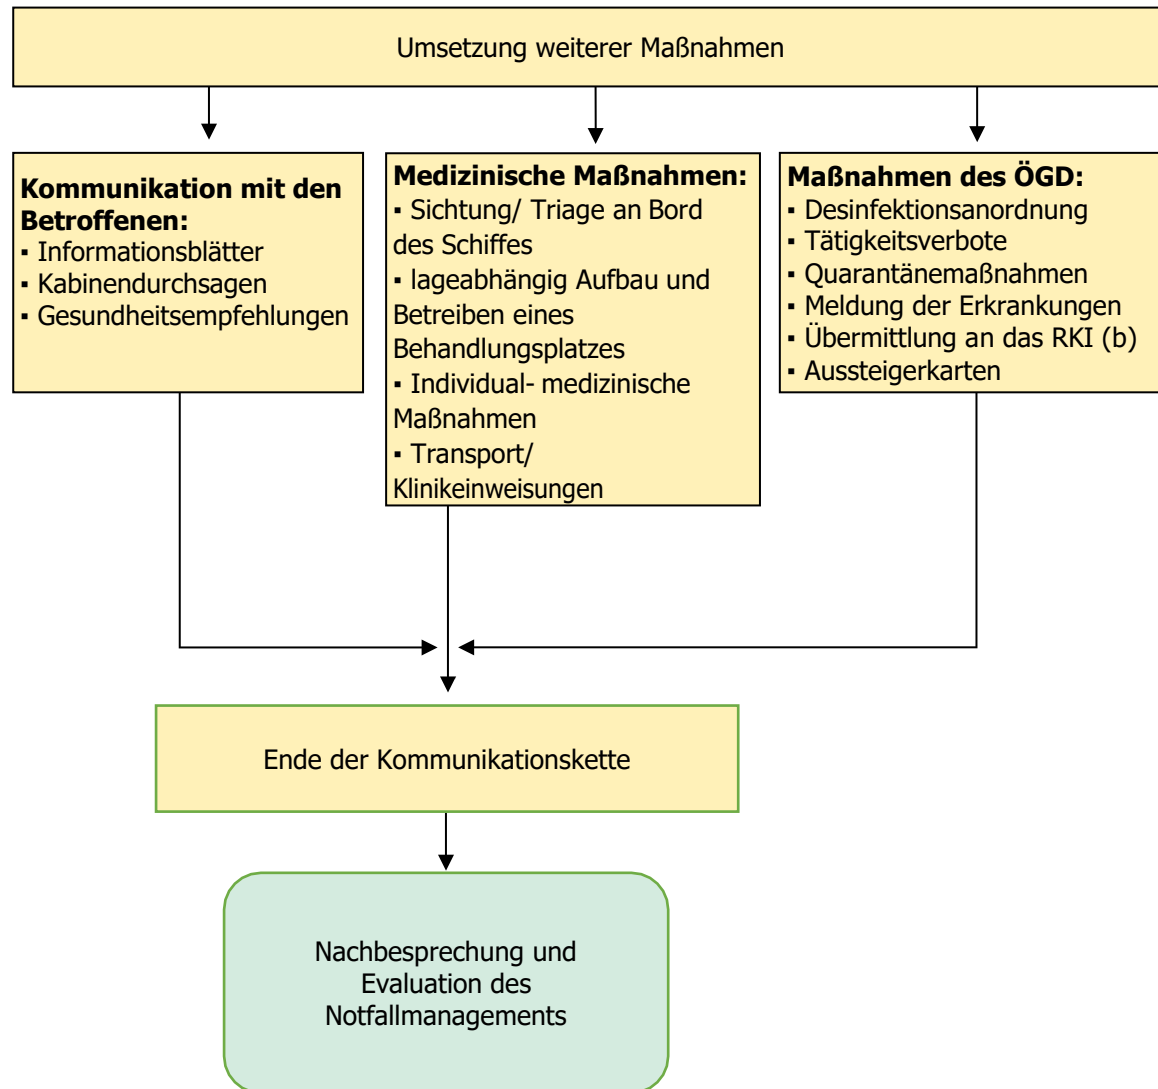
Umsetzung weiterer Maßnahmen

**Kommunikation mit den Betroffenen:**
▪ Informationsblätter
▪ Kabinendurchsagen
▪ Gesundheitsempfehlungen

**Medizinische Maßnahmen:**
▪ Sichtung/ Triage an Bord des Schiffes
▪ lageabhängig Aufbau und Betreiben eines Behandlungsplatzes
▪ Individual- medizinische Maßnahmen
▪ Transport/ Klinikeinweisungen

**Maßnahmen des ÖGD:**
▪ Desinfektionsanordnung
▪ Tätigkeitsverbote
▪ Quarantänemaßnahmen
▪ Meldung der Erkrankungen
▪ Übermittlung an das RKI (b)
▪ Aussteigerkarten

Ende der Kommunikationskette

Nachbesprechung und Evaluation des Notfallmanagements